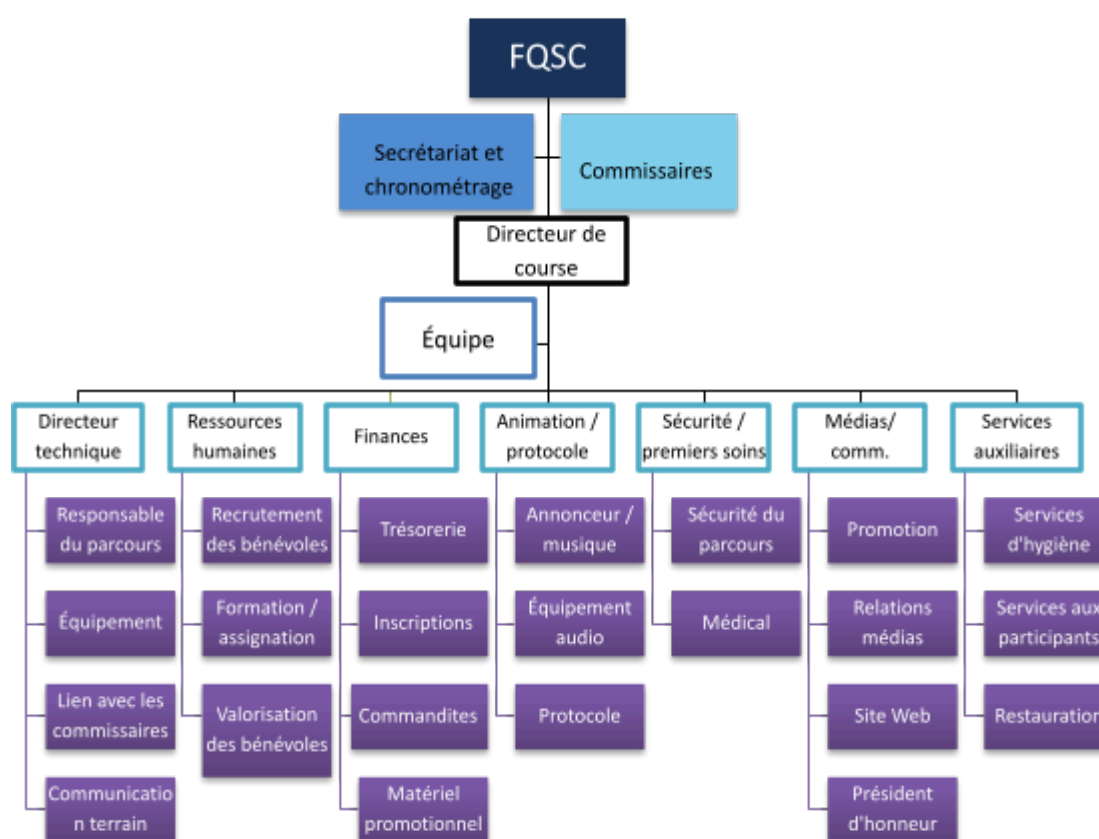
FQSC

Secrétariat et chronométrage

Commissaires

Directeur de course

Équipe

Directeur technique

Responsable du parcours

Équipement

Lien avec les commissaires

Communicatio n terrain

Ressources humaines

Recrutement des bénévoles

Formation / assignation

Valorisation des bénévoles

Finances

Trésorerie

Inscriptions

Commandites

Matériel promotionnel

Animation / protocole

Annonceur / musique

Équipement audio

Protocole

Sécurité / premiers soins

Sécurité du parcours

Médical

Médias/ comm.

Promotion

Relations médias

Site Web

Président d'honneur

Services auxiliaires

Services d'hygiène

Services aux participants

Restauration